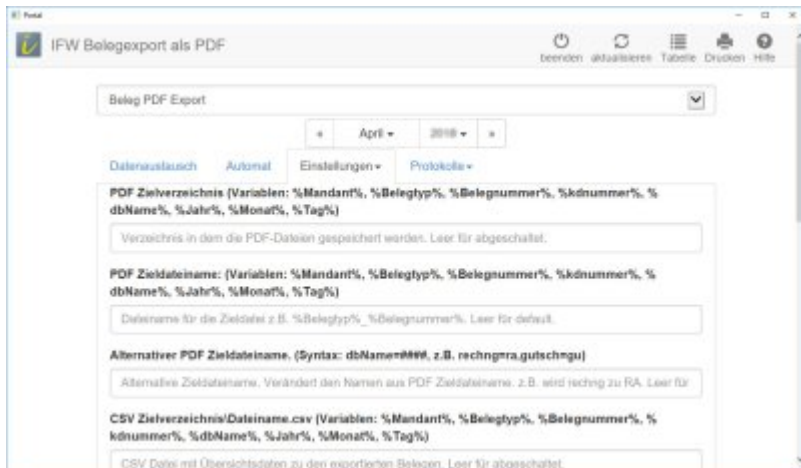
Portal

IFW Belegexport als PDF

beenden aktualisieren Tabelle Drucken Hilfe

Beleg PDF Export

« April ▾ 2018 ▾ »

Datenaustausch Automat Einstellungen ▾ Protokolle ▾

PDF Zielverzeichnis (Variablen: %Mandant%, %Belegtyp%, %Belegnummer%, %kdnummer%, %dbName%, %Jahr%, %Monat%, %Tag%)

Verzeichnis in dem die PDF-Dateien gespeichert werden. Leer für abgeschaltet.

PDF Zieldateiname: (Variablen: %Mandant%, %Belegtyp%, %Belegnummer%, %kdnummer%, %dbName%, %Jahr%, %Monat%, %Tag%)

Dateiname für die Zieldatei z.B. %Belegtyp%_%Belegnummer%. Leer für default.

Alternativer PDF Zieldateiname. (Syntax: dbName=####, z.B. rechng=ra,gutsch=gu)

Alternative Zieldateiname. Verändert den Namen aus PDF Zieldateiname. z.B. wird rechng zu RA. Leer für

CSV Zielverzeichnis\Dateiname.csv (Variablen: %Mandant%, %Belegtyp%, %Belegnummer%, %kdnummer%, %dbName%, %Jahr%, %Monat%, %Tag%)

CSV Datei mit Übersichtsdaten zu den exportierten Belegen. Leer für abgeschaltet.